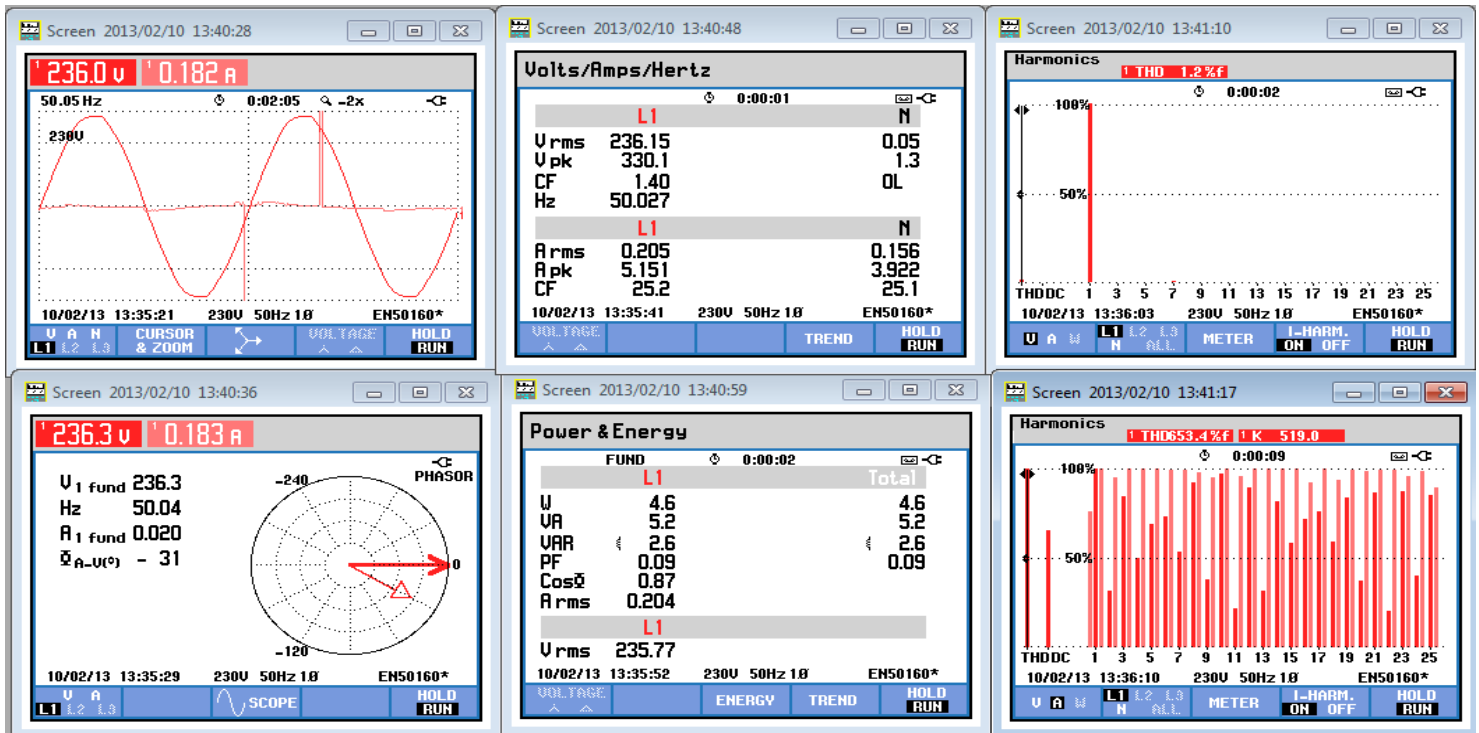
Screen 2013/02/10 13:40:28

236.0 V 0.182 A

50.05 Hz 0:02:05 -2x

230V

10/02/13 13:35:21 230V 50Hz 1Ø EN50160*

V A N L1 L2 L3 | CURSOR & ZOOM | VOLTAGE | HOLD RUN

Screen 2013/02/10 13:40:48

Volts/Amps/Hertz

0:00:01

| | L1 | N |
|---|---|---|
| Vrms | 236.15 | 0.05 |
| Vpk | 330.1 | 1.3 |
| CF | 1.40 | OL |
| Hz | 50.027 | |

| | L1 | N |
|---|---|---|
| Arms | 0.205 | 0.156 |
| Apk | 5.151 | 3.922 |
| CF | 25.2 | 25.1 |

10/02/13 13:35:41 230V 50Hz 1Ø EN50160*

VOLTAGE | TREND | HOLD RUN

Screen 2013/02/10 13:41:10

Harmonics

THD 1.2%f

0:00:02

100%

50%

THDDC 1 3 5 7 9 11 13 15 17 19 21 23 25

10/02/13 13:36:03 230V 50Hz 1Ø EN50160*

V A W | L1 L2 L3 N ALL | METER | I-HARM. ON OFF | HOLD RUN

Screen 2013/02/10 13:40:36

236.3 V 0.183 A

PHASOR

V1 fund 236.3
Hz 50.04
A1 fund 0.020
Φ A-V(°) - 31

-240 0 -120

10/02/13 13:35:29 230V 50Hz 1Ø EN50160*

V A L1 L2 L3 | SCOPE | HOLD RUN

Screen 2013/02/10 13:40:59

Power & Energy

FUND L1 0:00:02 Total

| | L1 | Total |
|---|---|---|
| W | 4.6 | 4.6 |
| VA | 5.2 | 5.2 |
| VAR | 2.6 | 2.6 |
| PF | 0.09 | 0.09 |
| CosΦ | 0.87 | |
| Arms | 0.204 | |

L1

Vrms 235.77

10/02/13 13:35:52 230V 50Hz 1Ø EN50160*

VOLTAGE | ENERGY | TREND | HOLD RUN

Screen 2013/02/10 13:41:17

Harmonics

THD653.4%f K 519.0

0:00:09

100%

50%

THDDC 1 3 5 7 9 11 13 15 17 19 21 23 25

10/02/13 13:36:10 230V 50Hz 1Ø EN50160*

V A W | L1 L2 L3 N ALL | METER | I-HARM. ON OFF | HOLD RUN